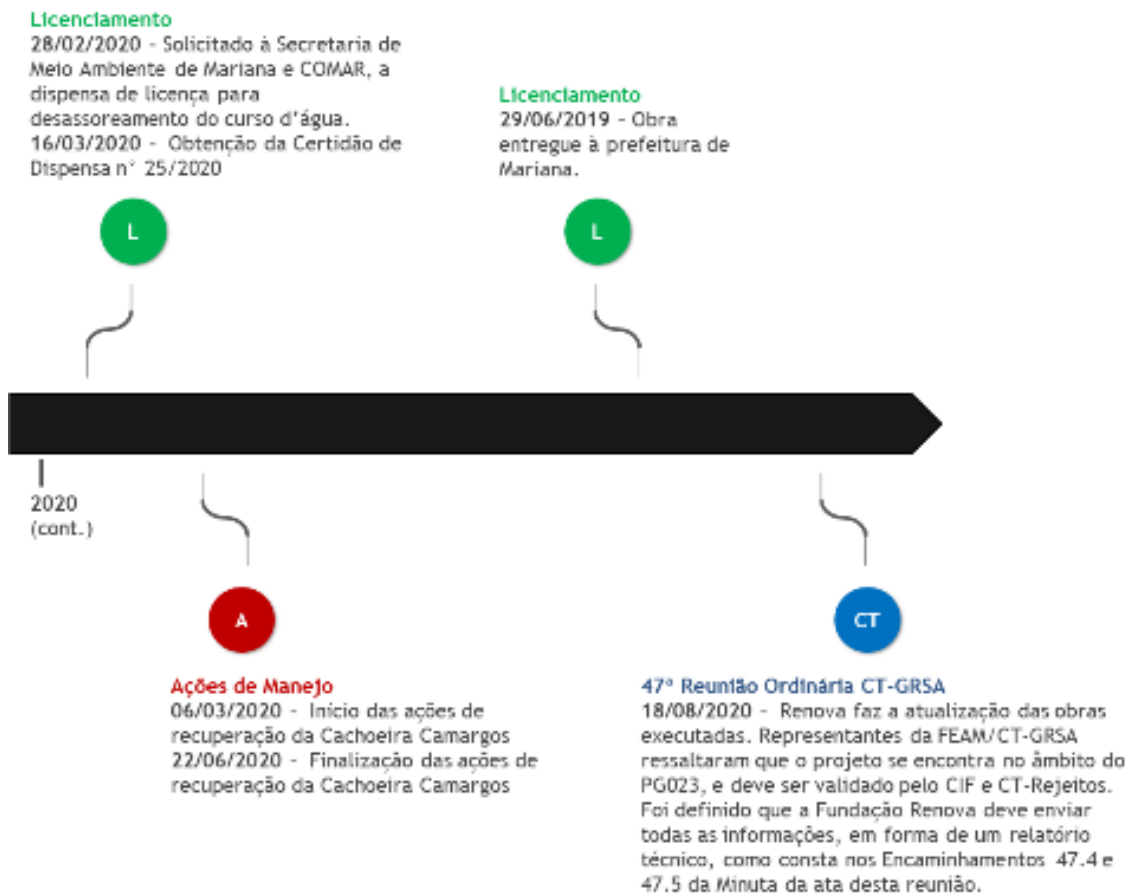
Licenciamento
28/02/2020 - Solicitado à Secretaria de Meio Ambiente de Mariana e COMAR, a dispensa de licença para desassoreamento do curso d'água.
16/03/2020 - Obtenção da Certidão de Dispensa n° 25/2020

Licenciamento
29/06/2019 - Obra entregue à prefeitura de Mariana.

L

L

2020
(cont.)

A

CT

Ações de Manejo
06/03/2020 - Início das ações de recuperação da Cachoeira Camargos
22/06/2020 - Finalização das ações de recuperação da Cachoeira Camargos

47º Reunião Ordinária CT-GRSA
18/08/2020 - Renova faz a atualização das obras executadas. Representantes da FEAM/CT-GRSA ressaltaram que o projeto se encontra no âmbito do PG023, e deve ser validado pelo CIF e CT-Rejeitos. Foi definido que a Fundação Renova deve enviar todas as informações, em forma de um relatório técnico, como consta nos Encaminhamentos 47.4 e 47.5 da Minuta da ata desta reunião.